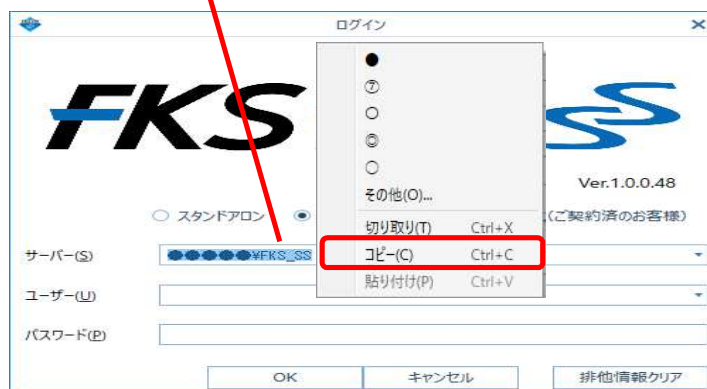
ログイン

FKS

SS

Ver.1.0.0.48

● ⑦ ○ ◎ ○

その他(O)...

切り取り(T) Ctrl+X

コピー(C) Ctrl+C

貼り付け(P) Ctrl+V

○ スタンドアロン ◉ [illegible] (ご契約済のお客様)

サーバー(S) ●●●●●¥FKS_SS

ユーザー(U)

パスワード(P)

OK キャンセル 排他情報クリア